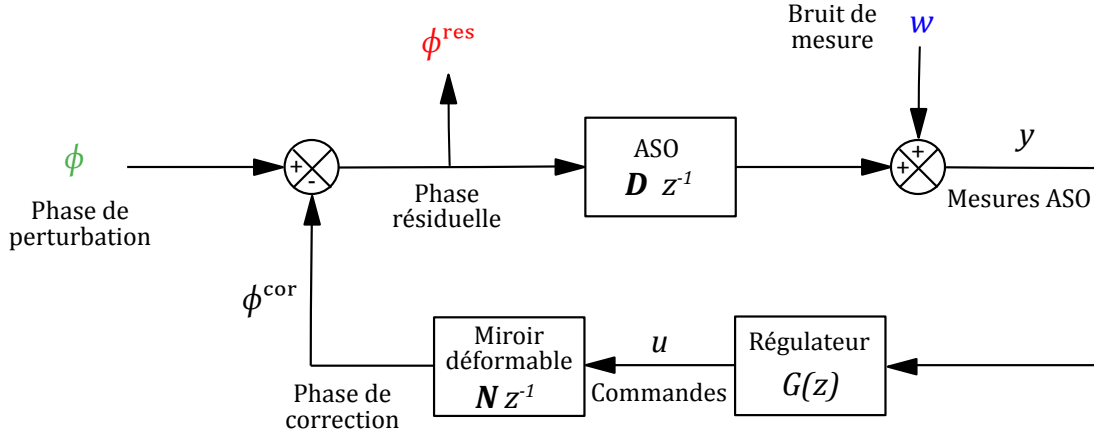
Bruit de mesure

$w$

$\phi^{res}$

$\phi$

+

-

+

+

$y$

ASO

$\boldsymbol{D}\ z^{-1}$

Phase de perturbation

Phase résiduelle

Mesures ASO

$\phi^{cor}$

Miroir déformable

$\boldsymbol{N}\ z^{-1}$

$u$

Régulateur

$G(z)$

Phase de correction

Commandes